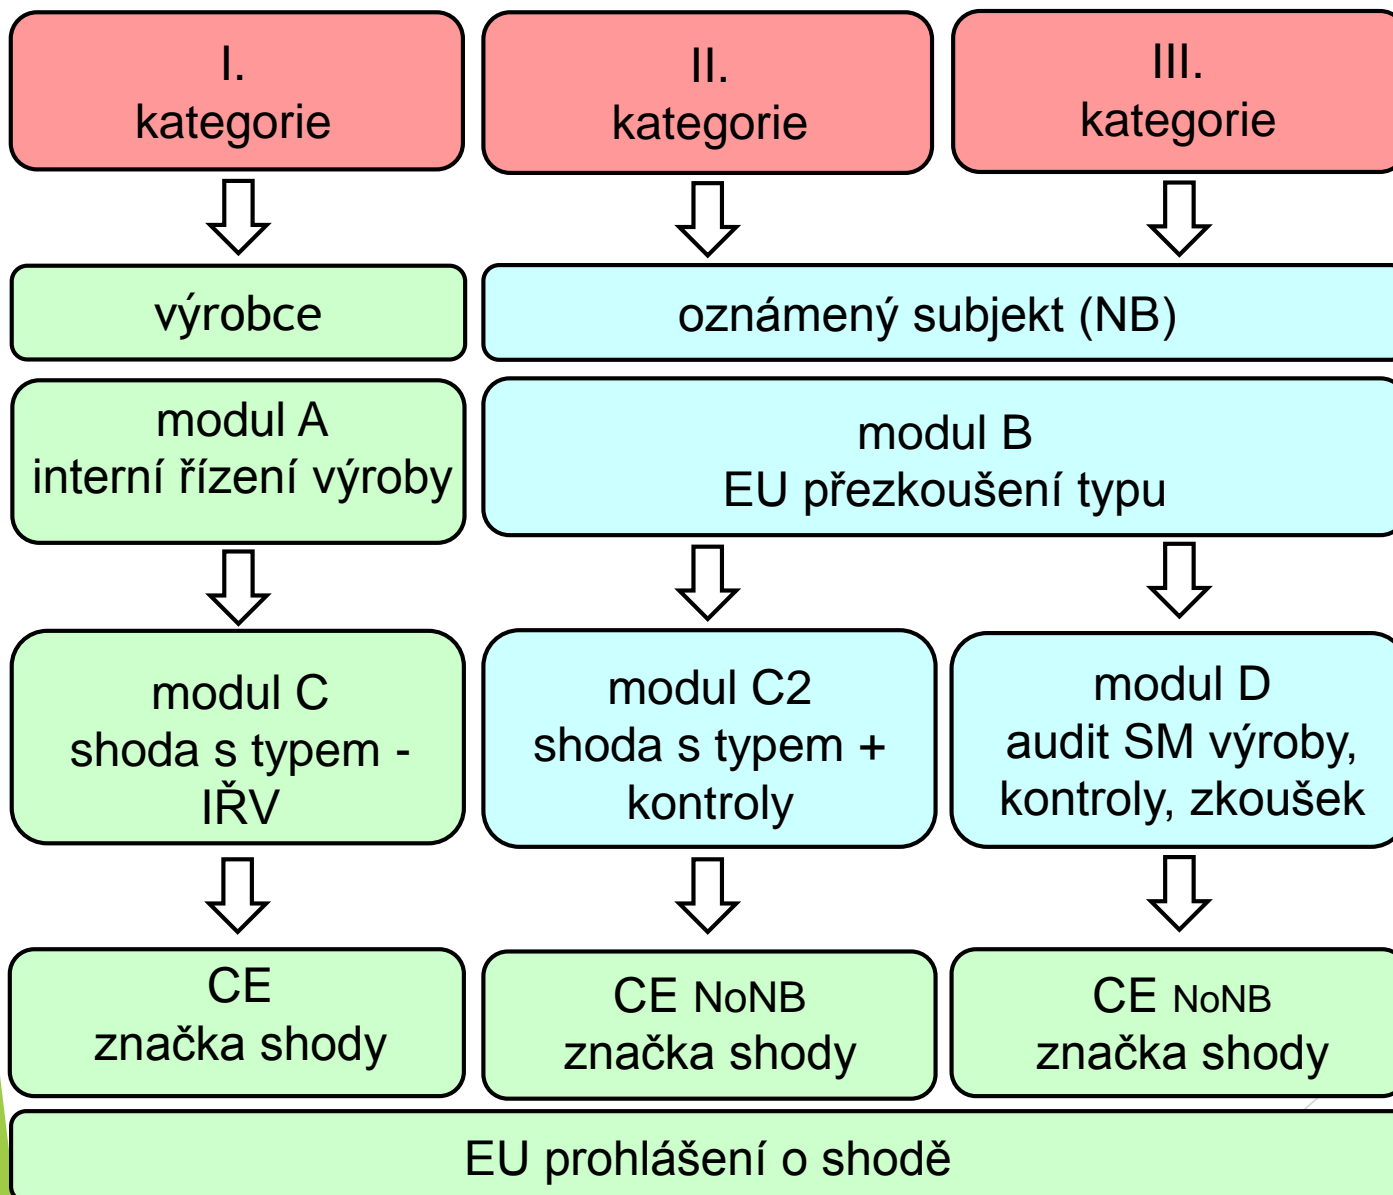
I.
kategorie

II.
kategorie

III.
kategorie

výrobce

oznámený subjekt (NB)

modul A
interní řízení výroby

modul B
EU přezkoušení typu

modul C
shoda s typem - IŘV

modul C2
shoda s typem + kontroly

modul D
audit SM výroby, kontroly, zkoušek

CE
značka shody

CE NoNB
značka shody

CE NoNB
značka shody

EU prohlášení o shodě